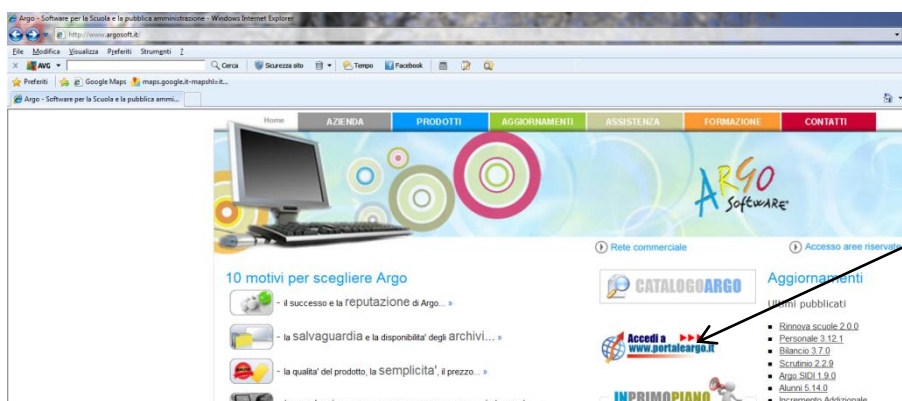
Argo - Software per la Scuola e la pubblica amministrazione - Windows Internet Explorer

http://www.argosoft.it/

File Modifica Visualizza Preferiti Strumenti ?

AVG Cerca Sicurezza sito Tempo Facebook

Preferiti Google Maps maps.google.it-mapshl=it...

Argo - Software per la Scuola e la pubblica ammi...

Home AZIENDA PRODOTTI AGGIORNAMENTI ASSISTENZA FORMAZIONE CONTATTI

ARGO Software

Rete commerciale

Accesso aree riservate

10 motivi per scegliere Argo

- il successo e la reputazione di Argo... »

- la salvaguardia e la disponibilita' degli archivi... »

- la qualita' del prodotto, la semplicita', il prezzo... »

CATALOGOARGO

Accedi a www.portaleargo.it

INPRIMOPIANO

Aggiornamenti

Ultimi pubblicati

Rinnova scuole 2.0.0

Personale 3.12.1

Bilancio 3.7.0

Scrutinio 2.2.9

Argo SIDI 1.9.0

Alunni 5.14.0

Incremento Addizionale